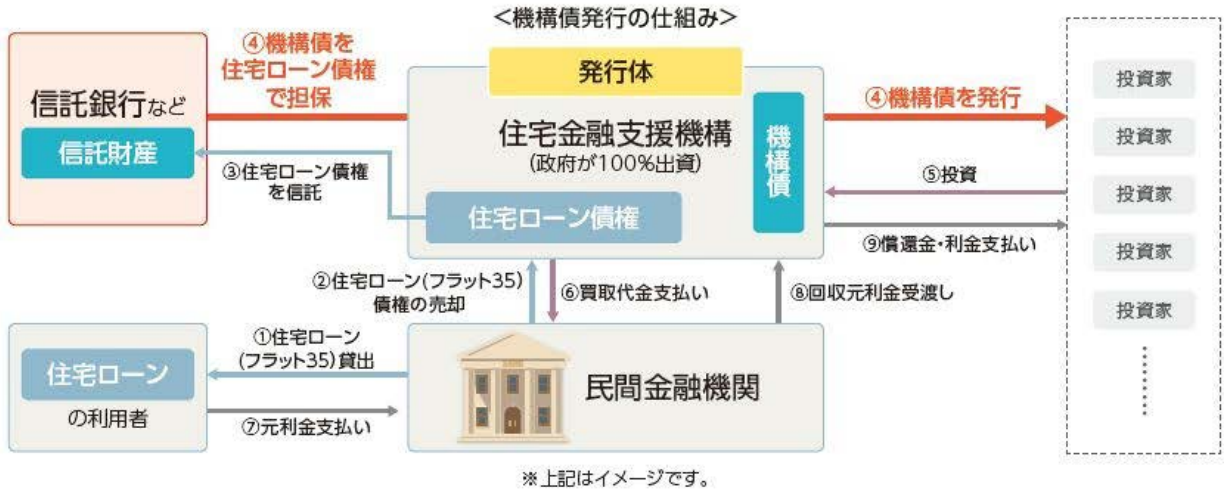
<機構債発行の仕組み>

信託銀行など

信託財産

④機構債を住宅ローン債権で担保

③住宅ローン債権を信託

発行体

住宅金融支援機構
(政府が100%出資)

機構債

住宅ローン債権

④機構債を発行

⑤投資

⑨償還金・利金支払い

投資家

投資家

投資家

投資家

投資家

②住宅ローン(フラット35)債権の売却

⑥買取代金支払い

⑧回収元利金受渡し

住宅ローン
の利用者

①住宅ローン(フラット35)貸出

⑦元利金支払い

民間金融機関

※上記はイメージです。